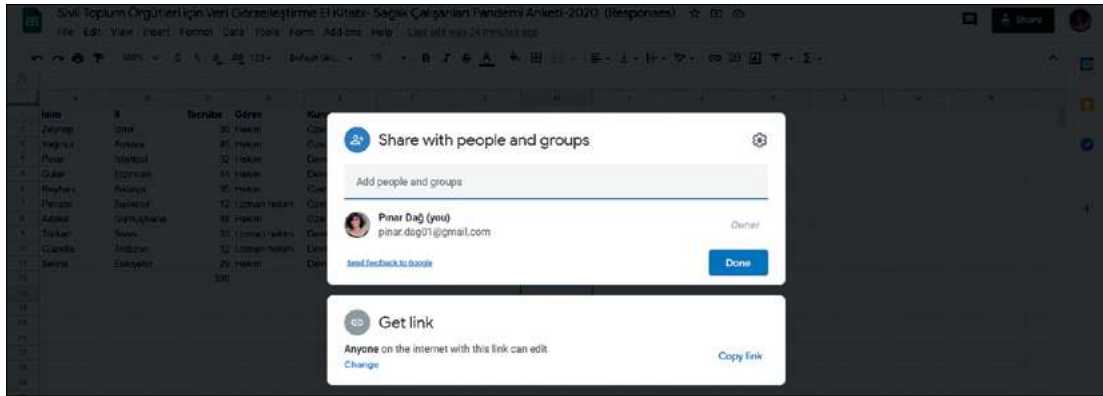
Sivil Toplum Örgütleri için Veri Görselleştirme El Kitabı- Sağlık Çalışanları Pandemi Anketi-2020 (Responses)

File Edit View Insert Format Data Tools Form Add-ons Help Last edit was 24 minutes ago

Share

| İsim | İl | Tecrübe | Görev | Kur |
|---|---|---|---|---|
| Zeynep | İzmir | 30 | Hekim | |
| Yağmur | Ankara | 45 | Hekim | |
| Pınar | İstanbul | 32 | Hekim | |
| Güler | Erzincan | 44 | Hekim | |
| Reyhan | Ankara | 35 | Hekim | |
| Penatı | Balıkesir | 12 | Uzman hekim | |
| Aslakıl | Gümüşhane | 46 | Hekim | |
| Türkan | Sivas | 30 | Uzman hekim | |
| Gizelle | Erzurum | 12 | Uzman hekim | |
| Berna | Eskişehir | 29 | Hekim | |
| | | 330 | | |

Share with people and groups

Add people and groups

Pınar Dağ (you)
pinar.dag01@gmail.com

Owner

Send feedback to Google

Done

Get link

Anyone on the internet with this link can edit
Change

Copy link